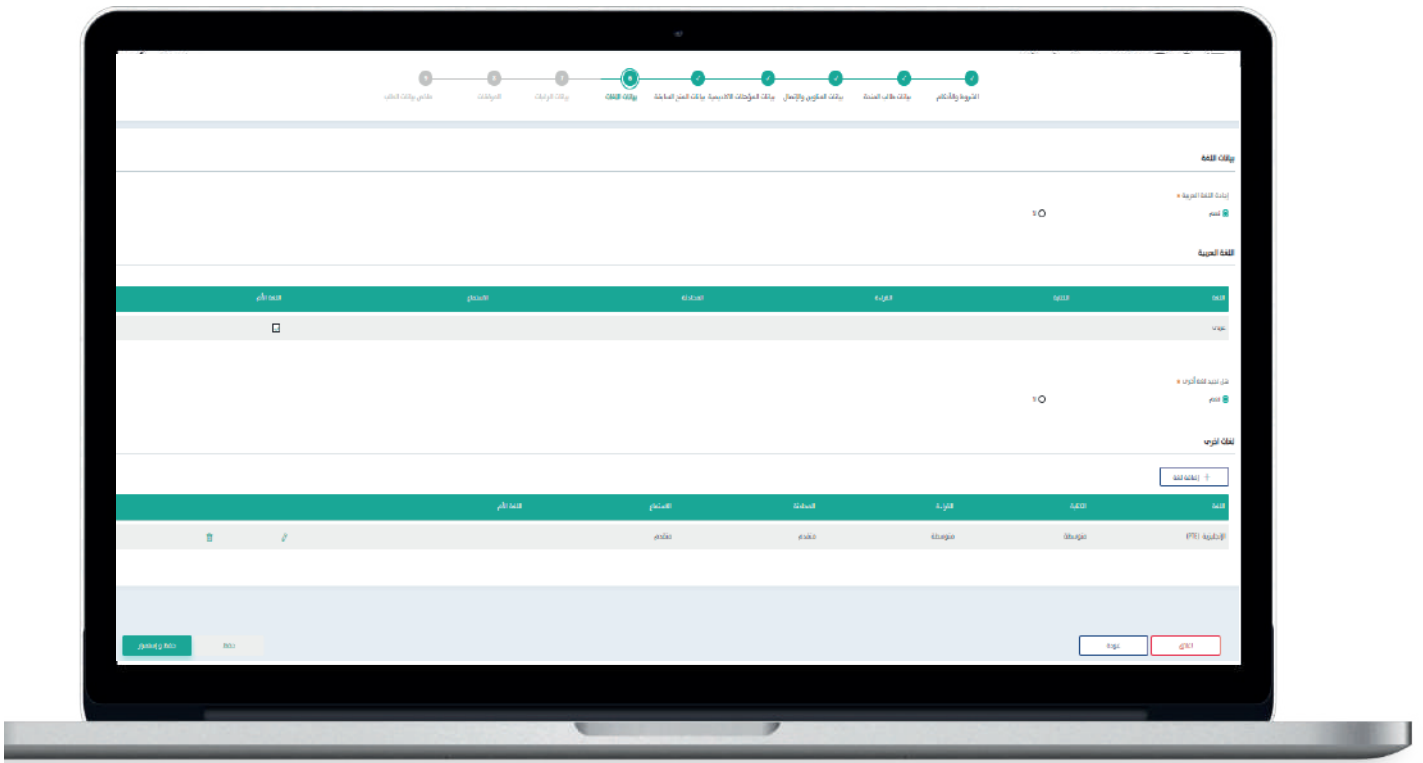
الشروط والأحكام
بيانات طالب المنحة
بيانات التواصل والإتصال
بيانات المؤهلات الأكاديمية
بيانات المنح السابقة
بيانات اللغات
بيانات الرغبات
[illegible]
ملخص بيانات الطالب

بيانات اللغة

إجادة اللغة العربية *
نعم
لا

اللغة العربية

| اللغة | الكتابة | القراءة | المحادثة | الاستماع | اللغة الأم |
|---|---|---|---|---|---|
| عربي | | | | | ☐ |

هل تجيد لغة أخرى *
نعم
لا

لغات أخرى

+ إضافة لغة

| اللغة | الكتابة | القراءة | المحادثة | الاستماع | اللغة الأم | | |
|---|---|---|---|---|---|---|---|
| الإنجليزية (PTE) | متوسطة | متوسطة | متقدم | متقدم | | | |

إلغاء
عودة
حفظ
حفظ واستمرار